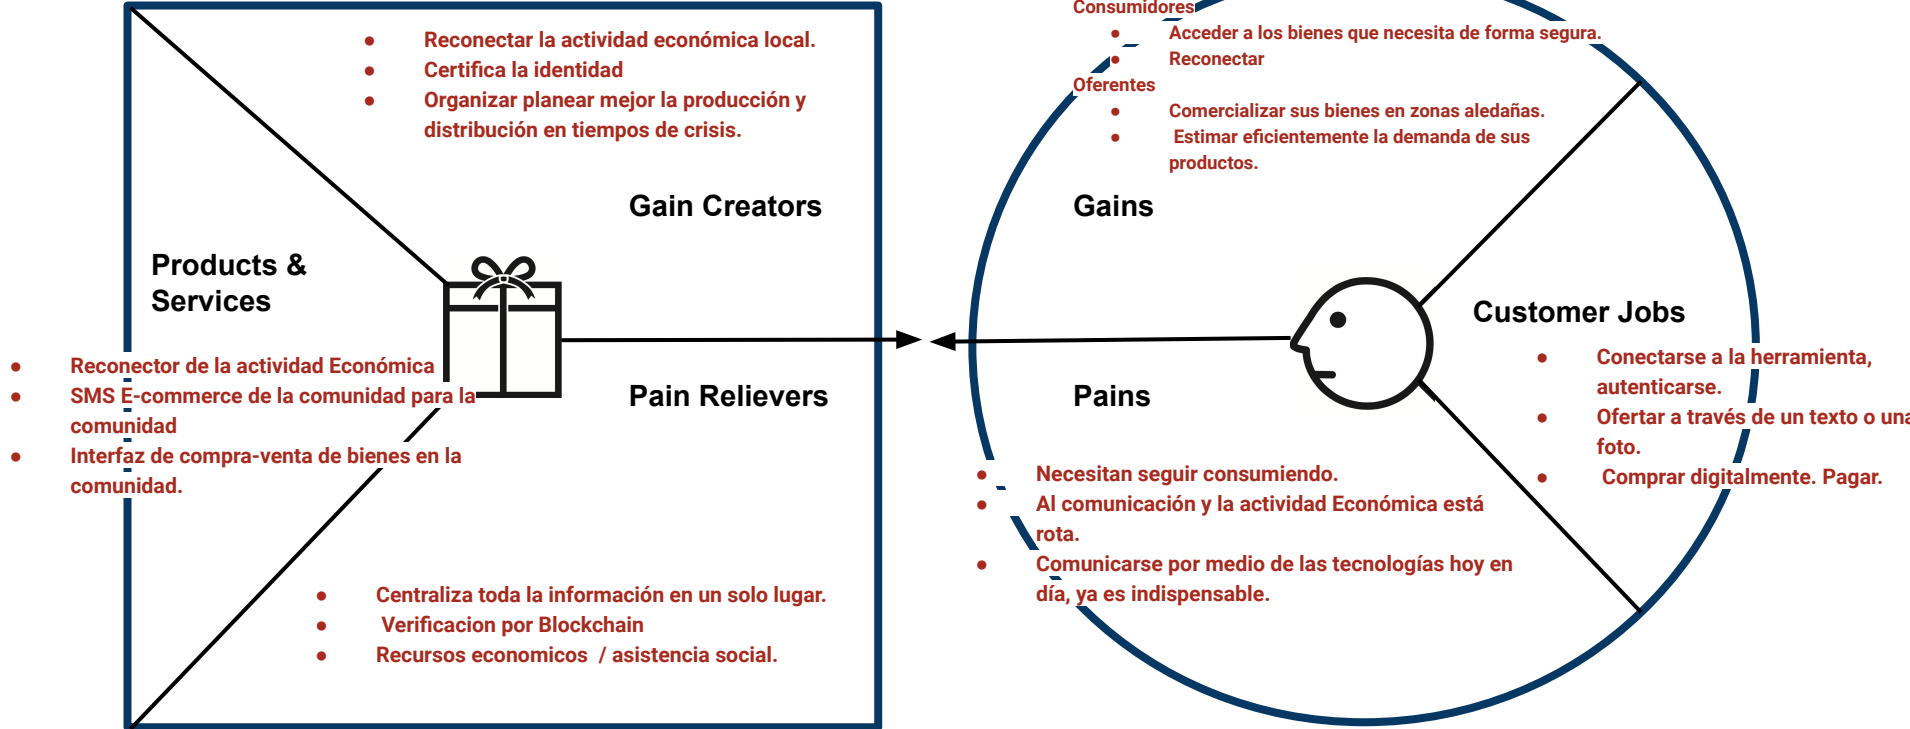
- Reconectar la actividad económica local.
- Certifica la identidad
- Organizar planear mejor la producción y distribución en tiempos de crisis.

Gain Creators

Products & Services

- Reconector de la actividad Económica
- SMS E-commerce de la comunidad para la comunidad
- Interfaz de compra-venta de bienes en la comunidad.

Pain Relievers

- Centraliza toda la información en un solo lugar.
- Verificacion por Blockchain
- Recursos economicos / asistencia social.

Consumidores
- Acceder a los bienes que necesita de forma segura.
- Reconectar

Oferentes
- Comercializar sus bienes en zonas aledañas.
- Estimar eficientemente la demanda de sus productos.

Gains

Customer Jobs

- Conectarse a la herramienta, autenticarse.
- Ofertar a través de un texto o una foto.
- Comprar digitalmente. Pagar.

Pains

- Necesitan seguir consumiendo.
- Al comunicación y la actividad Económica está rota.
- Comunicarse por medio de las tecnologías hoy en día, ya es indispensable.